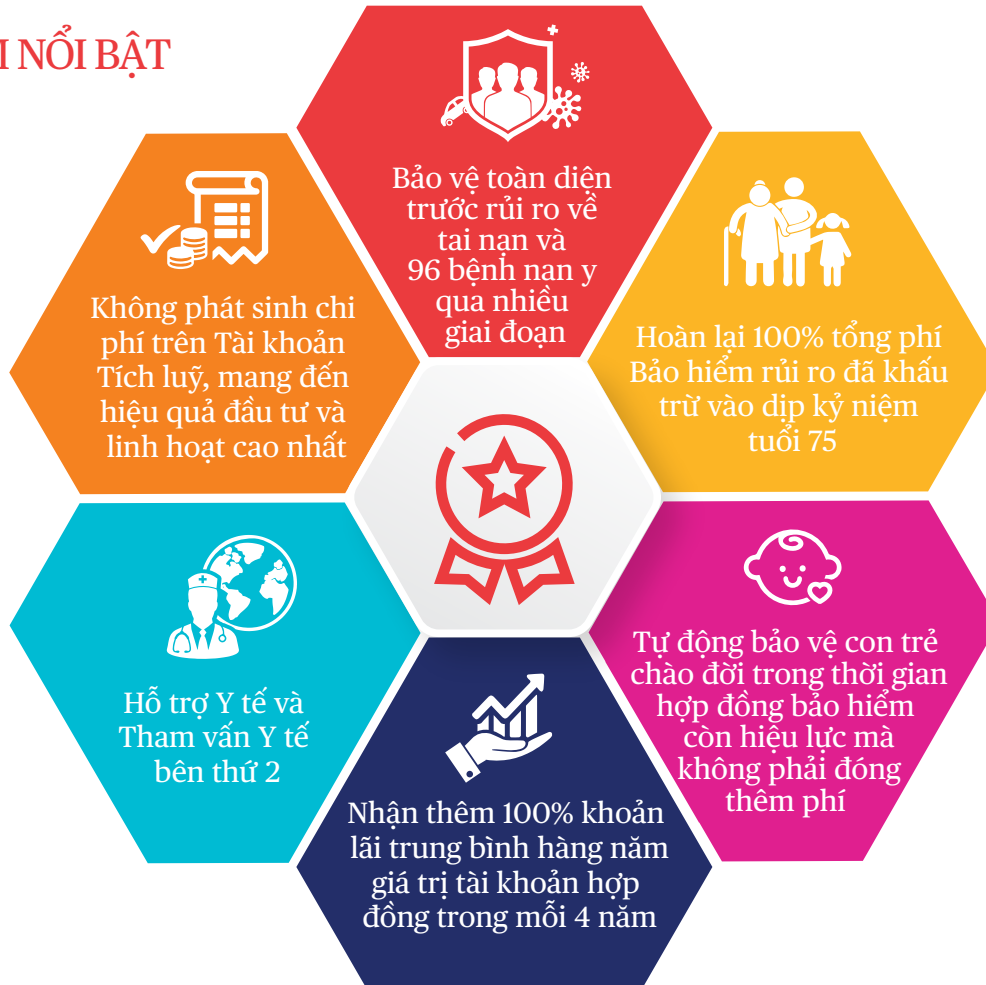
I NỔI BẬT

Bảo vệ toàn diện trước rủi ro về tai nạn và 96 bệnh nan y qua nhiều giai đoạn

Không phát sinh chi phí trên Tài khoản Tích luỹ, mang đến hiệu quả đầu tư và linh hoạt cao nhất

Hoàn lại 100% tổng phí Bảo hiểm rủi ro đã khấu trừ vào dịp kỷ niệm tuổi 75

Hỗ trợ Y tế và Tham vấn Y tế bên thứ 2

Tự động bảo vệ con trẻ chào đời trong thời gian hợp đồng bảo hiểm còn hiệu lực mà không phải đóng thêm phí

Nhận thêm 100% khoản lãi trung bình hàng năm giá trị tài khoản hợp đồng trong mỗi 4 năm